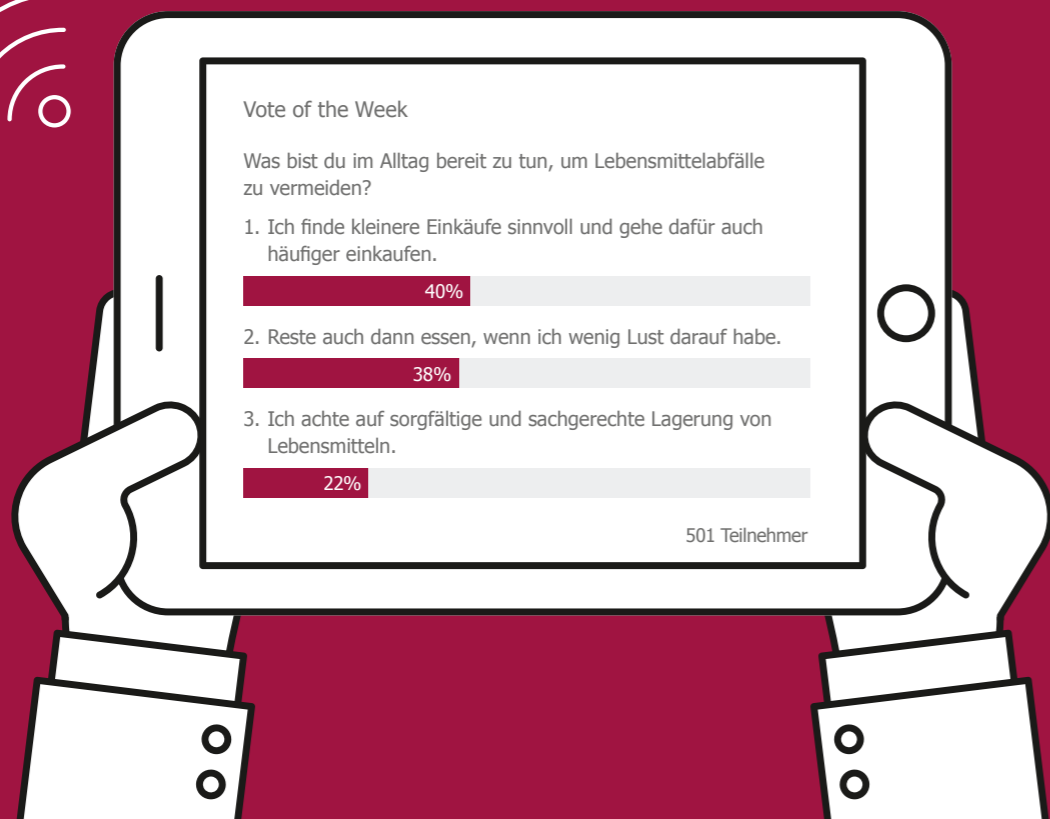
Vote of the Week

Was bist du im Alltag bereit zu tun, um Lebensmittelabfälle zu vermeiden?

1. Ich finde kleinere Einkäufe sinnvoll und gehe dafür auch häufiger einkaufen.

40%

2. Reste auch dann essen, wenn ich wenig Lust darauf habe.

38%

3. Ich achte auf sorgfältige und sachgerechte Lagerung von Lebensmitteln.

22%

501 Teilnehmer